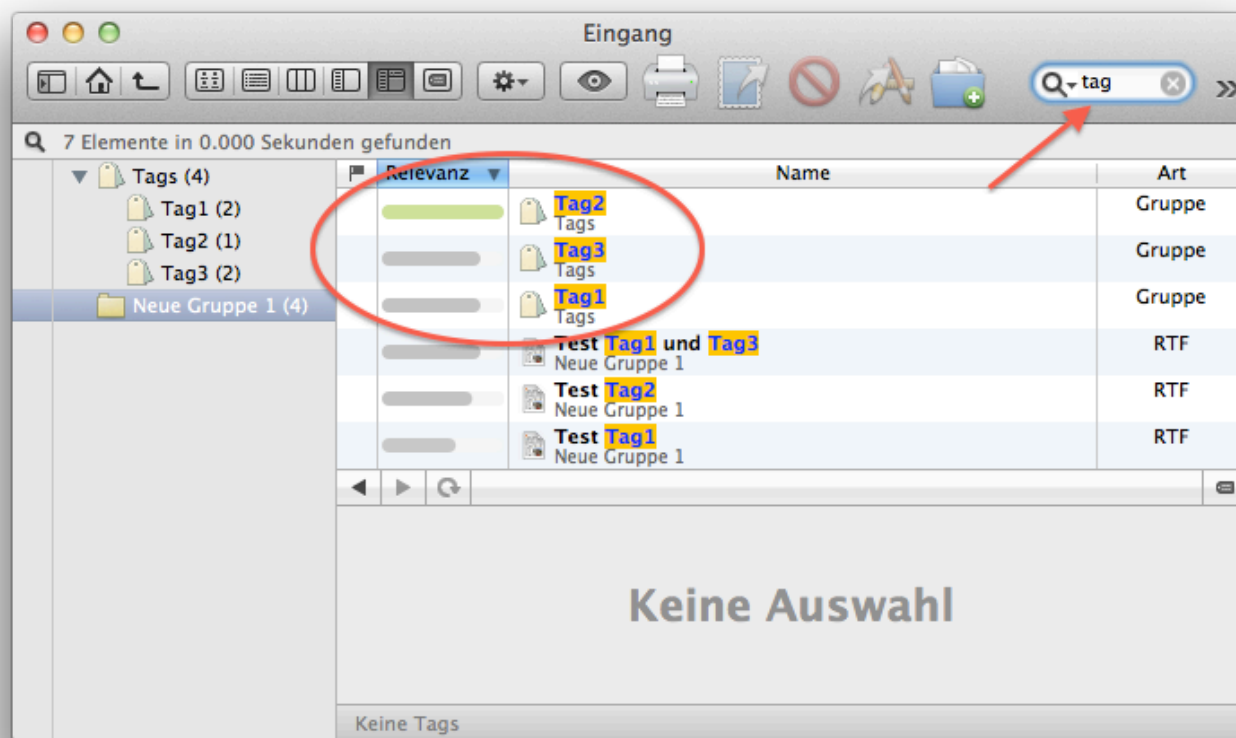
Eingang

tag

7 Elemente in 0.000 Sekunden gefunden

Tags (4)
Tag1 (2)
Tag2 (1)
Tag3 (2)
Neue Gruppe 1 (4)

| | Relevanz | Name | Art |
|---|---|---|---|
| | | Tag2 Tags | Gruppe |
| | | Tag3 Tags | Gruppe |
| | | Tag1 Tags | Gruppe |
| | | Test Tag1 und Tag3 Neue Gruppe 1 | RTF |
| | | Test Tag2 Neue Gruppe 1 | RTF |
| | | Test Tag1 Neue Gruppe 1 | RTF |

Keine Auswahl

Keine Tags